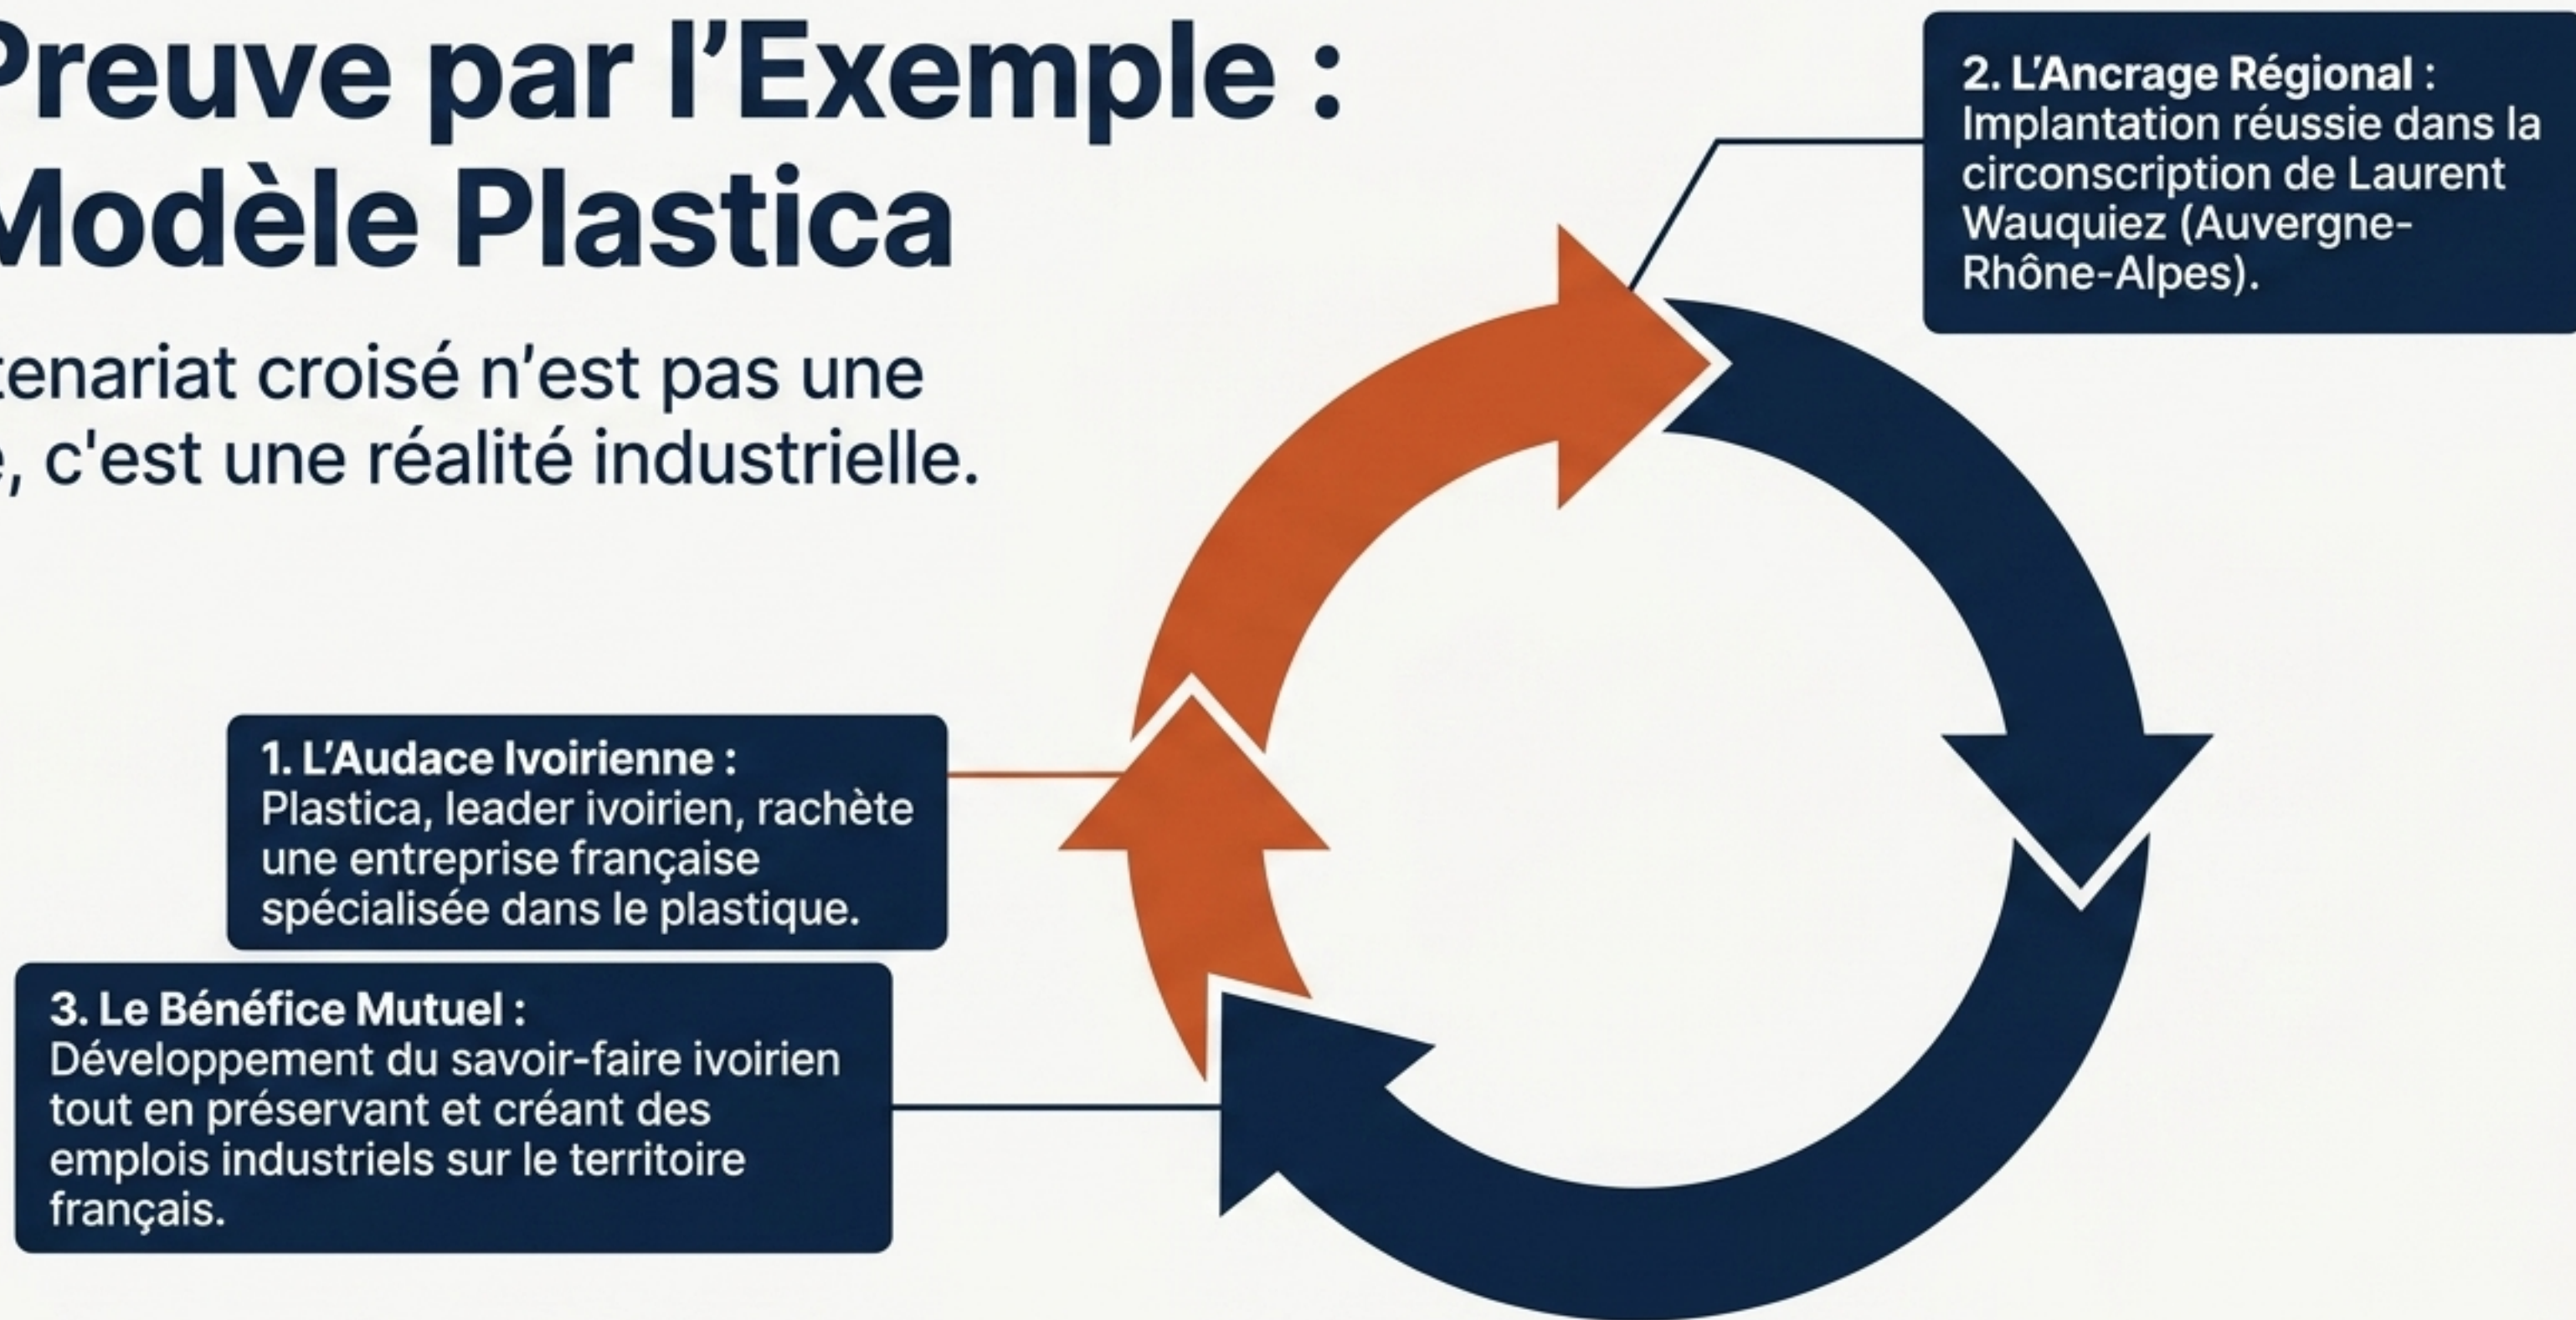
Preuve par l'Exemple :
Modèle Plastica

tenariat croisé n'est pas une
e, c'est une réalité industrielle.

2. L'Ancrage Régional :
Implantation réussie dans la circonscription de Laurent Wauquiez (Auvergne-Rhône-Alpes).

1. L'Audace Ivoirienne :
Plastica, leader ivoirien, rachète une entreprise française spécialisée dans le plastique.

3. Le Bénéfice Mutuel :
Développement du savoir-faire ivoirien tout en préservant et créant des emplois industriels sur le territoire français.